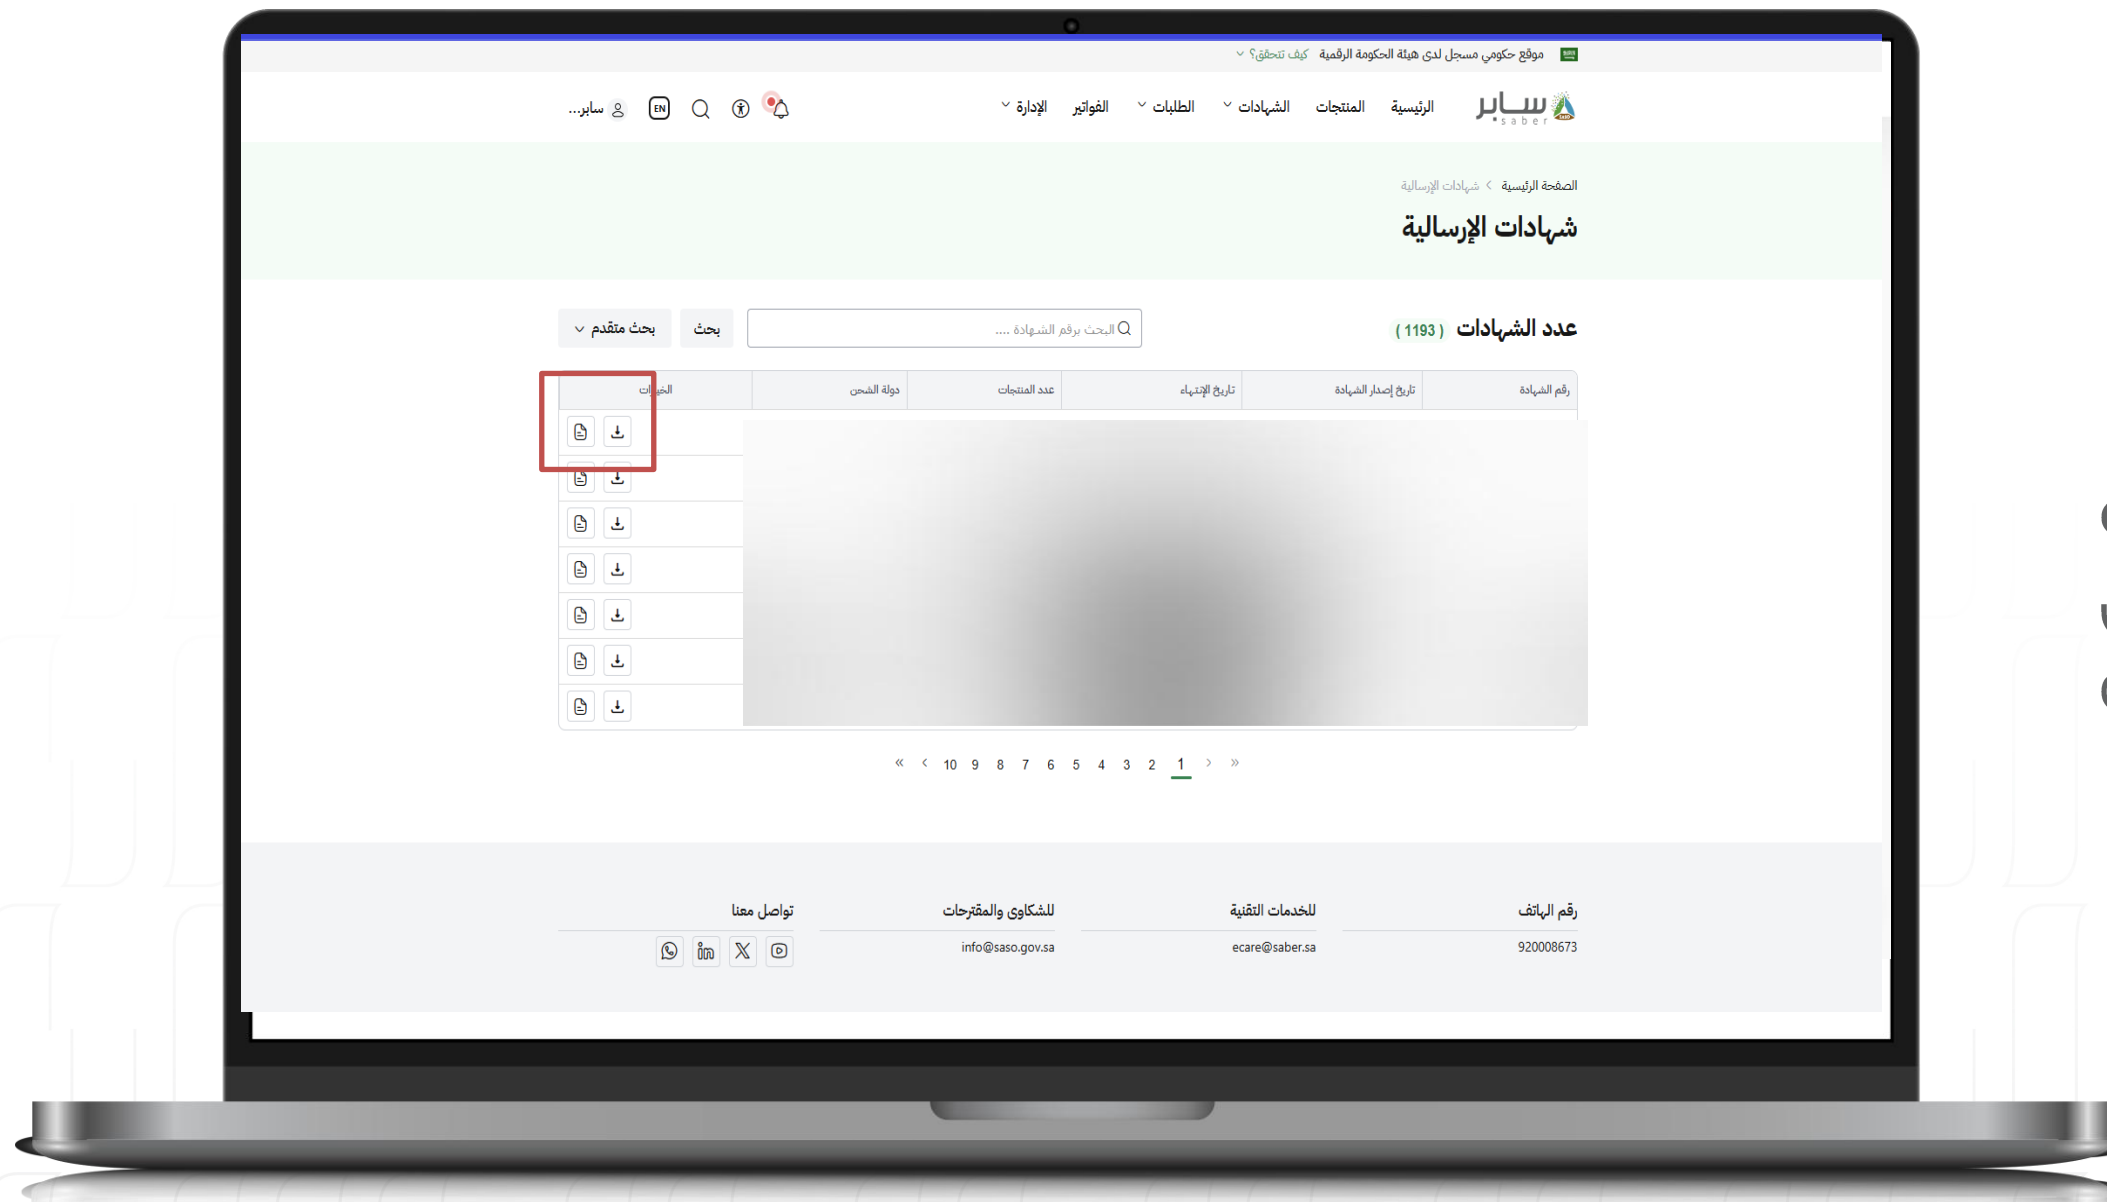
موقع حكومي مسجل لدى هيئة الحكومة الرقمية كيف تتحقق؟

سابر saber
الرئيسية المنتجات الشهادات الطلبات الفواتير الإدارة

EN سابر...

الصفحة الرئيسية > شهادات الإرسالية

شهادات الإرسالية

عدد الشهادات (1193)

البحث برقم الشهادة ....

بحث

بحث متقدم

| رقم الشهادة | تاريخ إصدار الشهادة | تاريخ الإنتهاء | عدد المنتجات | دولة الشحن | الخيارات |
|---|---|---|---|---|---|

« ‹ 10 9 8 7 6 5 4 3 2 1 › »

رقم الهاتف
920008673

للخدمات التقنية
ecare@saber.sa

للشكاوى والمقترحات
info@saso.gov.sa

تواصل معنا